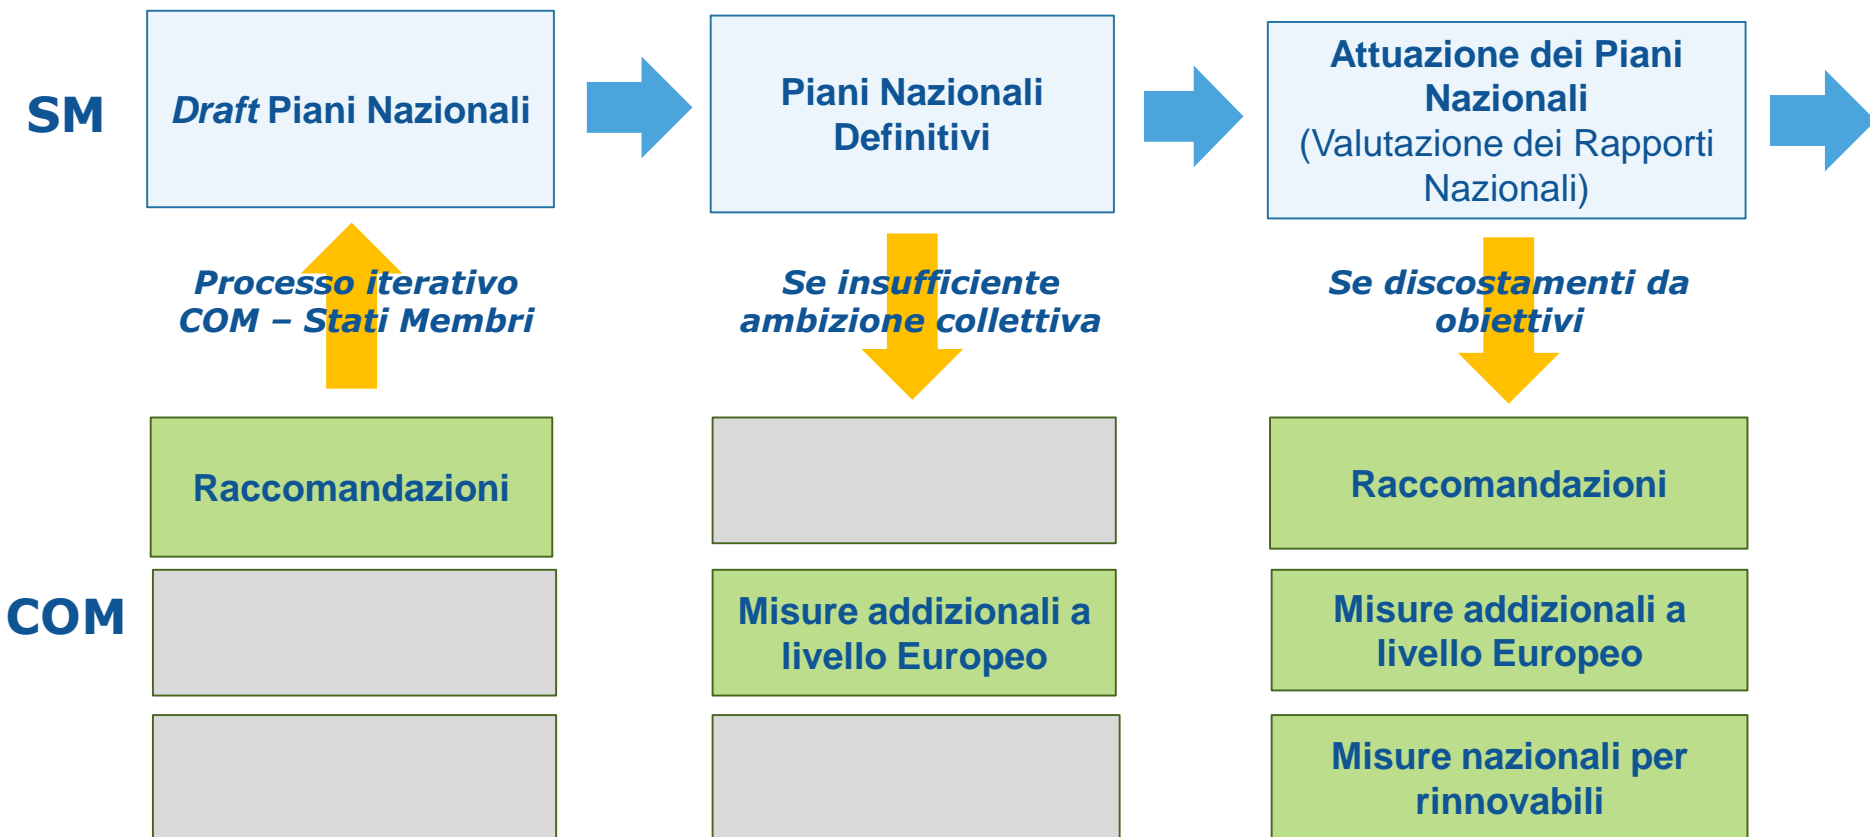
SM

Draft Piani Nazionali

Piani Nazionali Definitivi

Attuazione dei Piani Nazionali (Valutazione dei Rapporti Nazionali)

Processo iterativo COM – Stati Membri

Se insufficiente ambizione collettiva

Se discostamenti da obiettivi

Raccomandazioni

Raccomandazioni

COM

Misure addizionali a livello Europeo

Misure addizionali a livello Europeo

Misure nazionali per rinnovabili